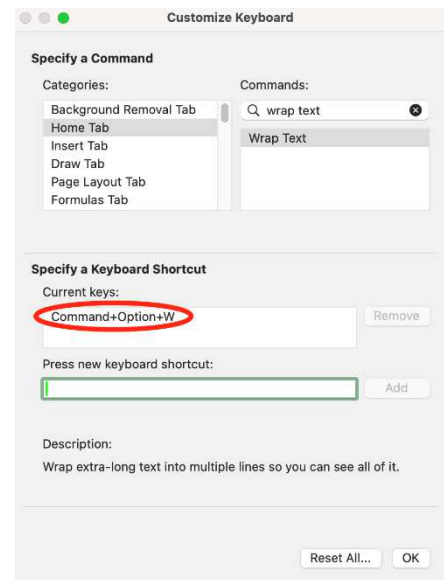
Customize Keyboard

Specify a Command

Categories:

Background Removal Tab
Home Tab
Insert Tab
Draw Tab
Page Layout Tab
Formulas Tab

Commands:

wrap text

Wrap Text

Specify a Keyboard Shortcut

Current keys:

Command+Option+W

Remove

Press new keyboard shortcut:

Add

Description:

Wrap extra-long text into multiple lines so you can see all of it.

Reset All...

OK